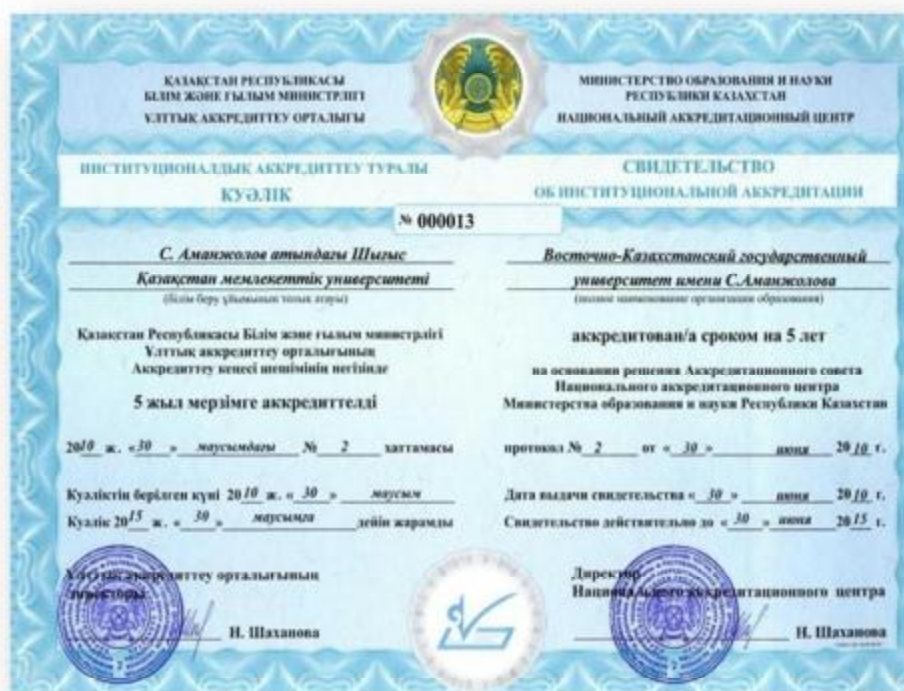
ҚАЗАҚСТАН РЕСПУБЛИКАСЫ
БІЛІМ ЖӘНЕ ҒЫЛЫМ МИНИСТРЛІГІ
ҰЛТТЫҚ АККРЕДИТТЕУ ОРТАЛЫҒЫ

МИНИСТЕРСТВО ОБРАЗОВАНИЯ И НАУКИ
РЕСПУБЛИКИ КАЗАХСТАН
НАЦИОНАЛЬНЫЙ АККРЕДИТАЦИОННЫЙ ЦЕНТР

ИНСТИТУЦИОНАЛДЫҚ АККРЕДИТТЕУ ТУРАЛЫ
КУӘЛІК

СВИДЕТЕЛЬСТВО
ОБ ИНСТИТУЦИОНАЛЬНОЙ АККРЕДИТАЦИИ

№ 000013

С. Аманжолов атындағы Шығыс Қазақстан мемлекеттік университеті
(білім беру ұйымының толық атауы)

Қазақстан Республикасы Білім және ғылым министрлігі Ұлттық аккредиттеу орталығының Аккредиттеу кеңесі шешімінің негізінде

5 жыл мерзімге аккредиттелді

2010 ж. «30» маусымдағы № 2 хаттамасы

Куәліктің берілген күні 2010 ж. « 30 » маусым

Куәлік 2015 ж. « 30 » маусымға дейін жарамды

Ұлттық аккредиттеу орталығының директоры

Н. Шаханова

Восточно-Казахстанский государственный университет имени С.Аманжолова
(полное наименование организации образования)

аккредитован/а сроком на 5 лет

на основании решения Аккредитационного совета Национального аккредитационного центра Министерства образования и науки Республики Казахстан

протокол № 2 от « 30 » июня 2010 г.

Дата выдачи свидетельства « 30 » июня 2010 г.

Свидетельство действительно до « 30 » июня 2015 г.

Директор
Национального аккредитационного центра

Н. Шаханова